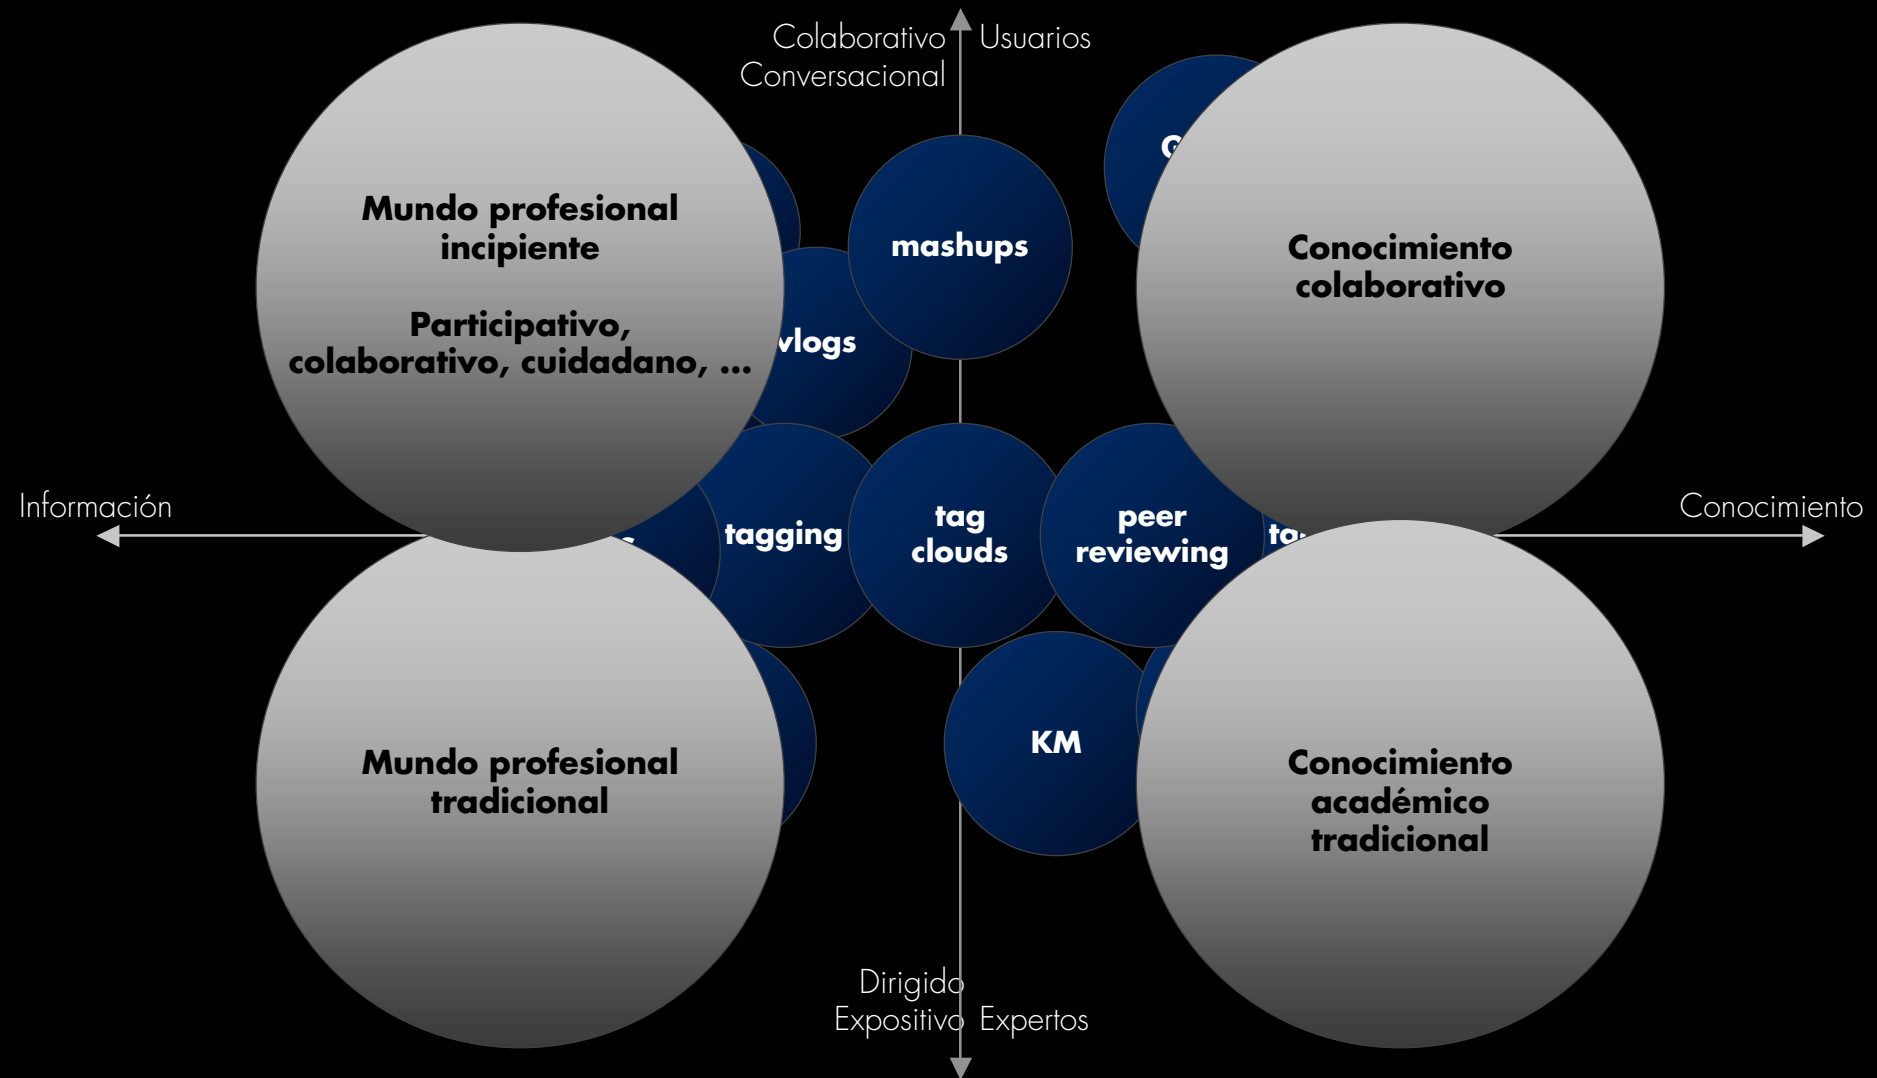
Colaborativo
Conversacional

Usuarios

Mundo profesional incipiente

Participativo, colaborativo, cuidadano, ...

mashups

vlogs

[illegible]

Conocimiento colaborativo

Información

tagging

tag clouds

peer reviewing

ta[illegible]

Conocimiento

Mundo profesional tradicional

KM

Conocimiento académico tradicional

Dirigido
Expositivo

Expertos